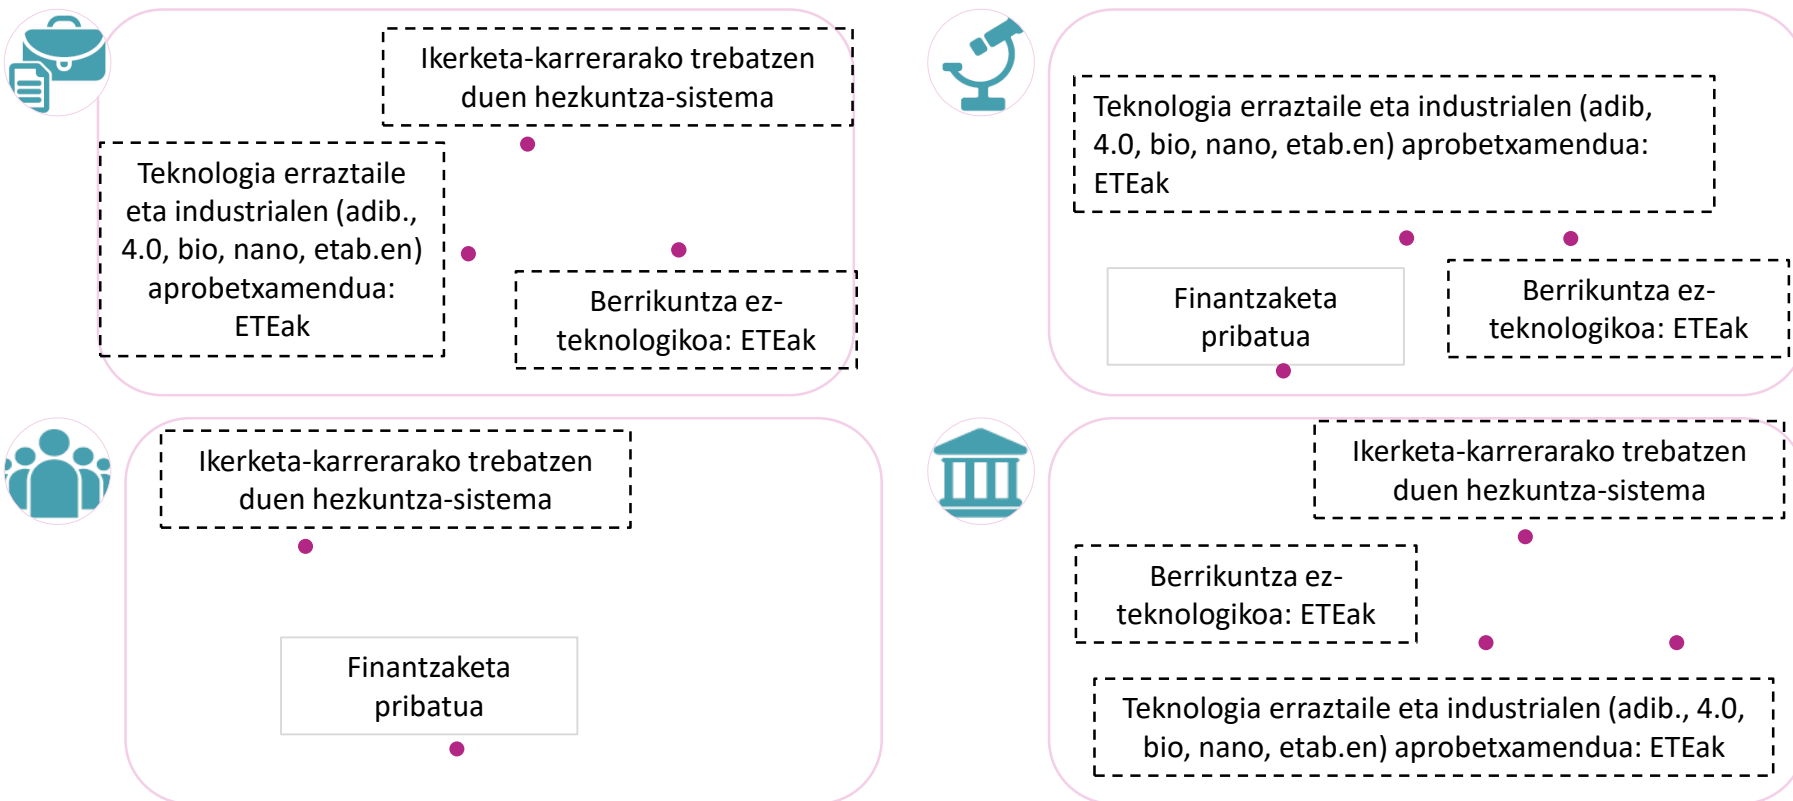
Ikerketa-karrerarako trebatzen duen hezkuntza-sistema

Teknologia erraztaile eta industrialen (adib., 4.0, bio, nano, etab.en) aprobetxamendua: ETEak

Berrikuntza ez-teknologikoa: ETEak

Teknologia erraztaile eta industrialen (adib, 4.0, bio, nano, etab.en) aprobetxamendua: ETEak

Finantzaketa pribatua

Berrikuntza ez-teknologikoa: ETEak

Ikerketa-karrerarako trebatzen duen hezkuntza-sistema

Finantzaketa pribatua

Ikerketa-karrerarako trebatzen duen hezkuntza-sistema

Berrikuntza ez-teknologikoa: ETEak

Teknologia erraztaile eta industrialen (adib., 4.0, bio, nano, etab.en) aprobetxamendua: ETEak